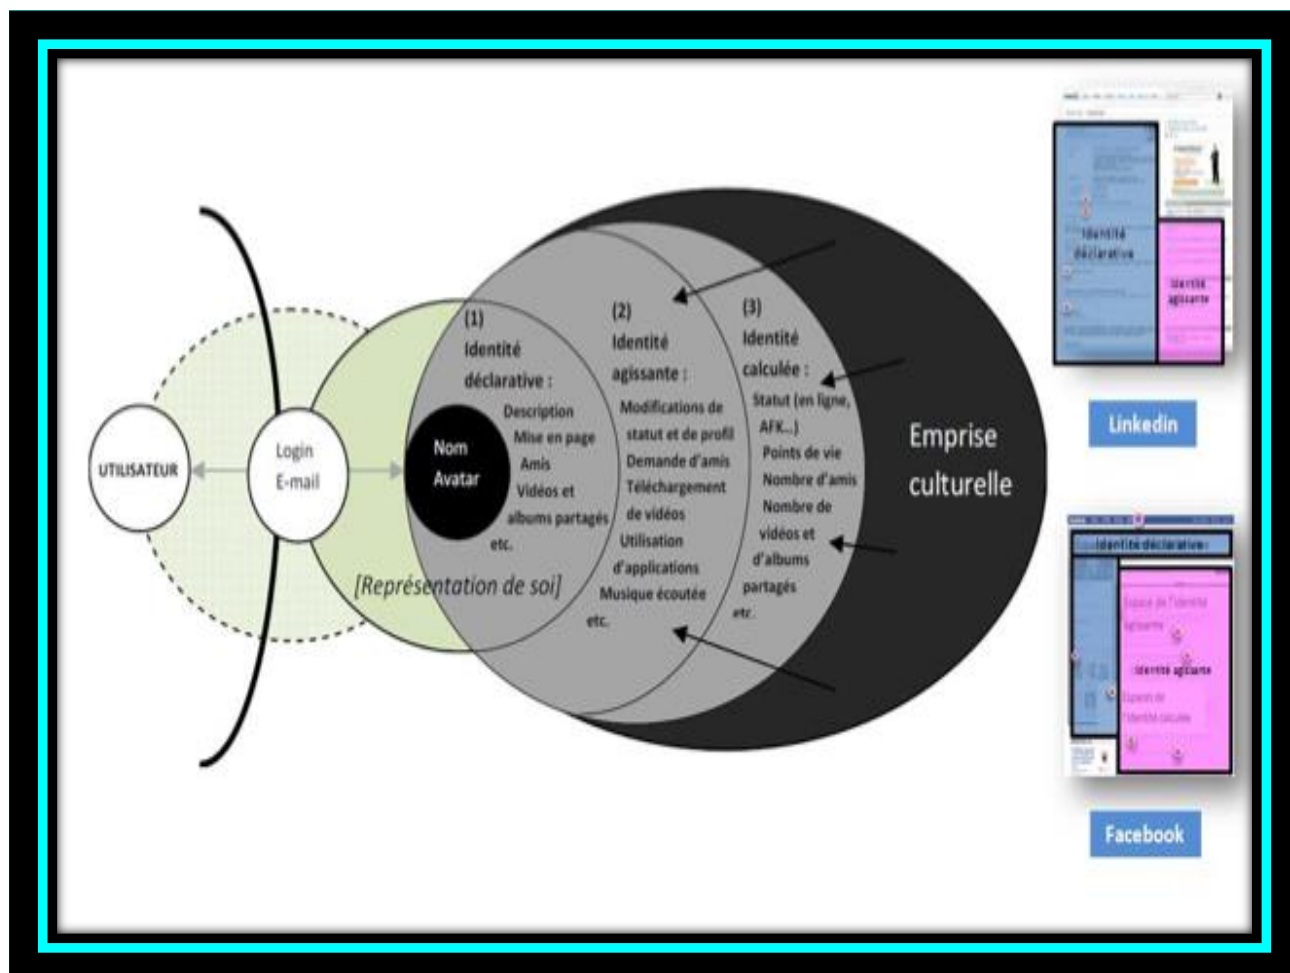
UTILISATEUR

Login
E-mail

Nom
Avatar

[Représentation de soi]

(1)
Identité déclarative :
Description
Mise en page
Amis
Vidéos et albums partagés
etc.

(2)
Identité agissante :
Modifications de statut et de profil
Demande d'amis
Téléchargement de vidéos
Utilisation d'applications
Musique écoutée
etc.

(3)
Identité calculée :
Statut (en ligne, AFK...)
Points de vie
Nombre d'amis
Nombre de vidéos et d'albums partagés
etc.

Emprise culturelle

Identité déclarative
Identité agissante

Linkedin

Identité déclarative
Espace de l'identité agissante
Identité agissante
Espace de l'identité calculée

Facebook